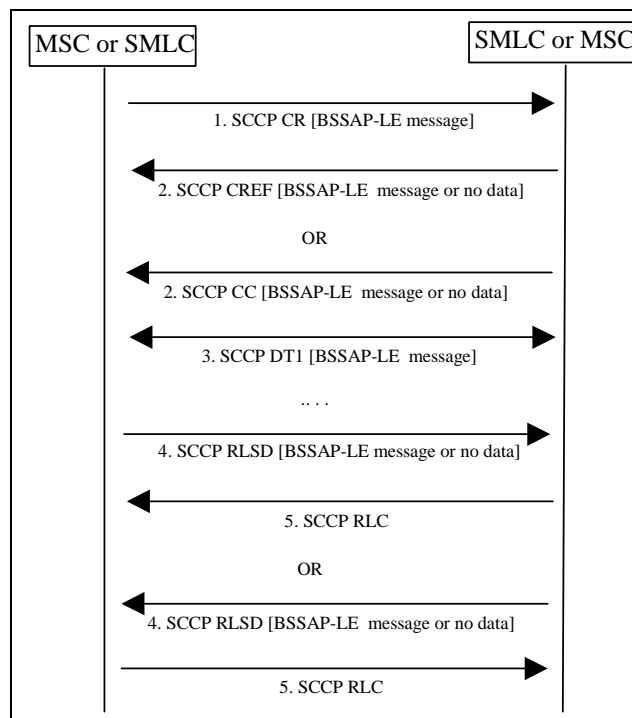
MSC or SMLC

SMLC or MSC

1. SCCP CR [BSSAP-LE message]

2. SCCP CREF [BSSAP-LE message or no data]

OR

2. SCCP CC [BSSAP-LE message or no data]

3. SCCP DT1 [BSSAP-LE message]

.. . .

4. SCCP RLSD [BSSAP-LE message or no data]

5. SCCP RLC

OR

4. SCCP RLSD [BSSAP-LE message or no data]

5. SCCP RLC